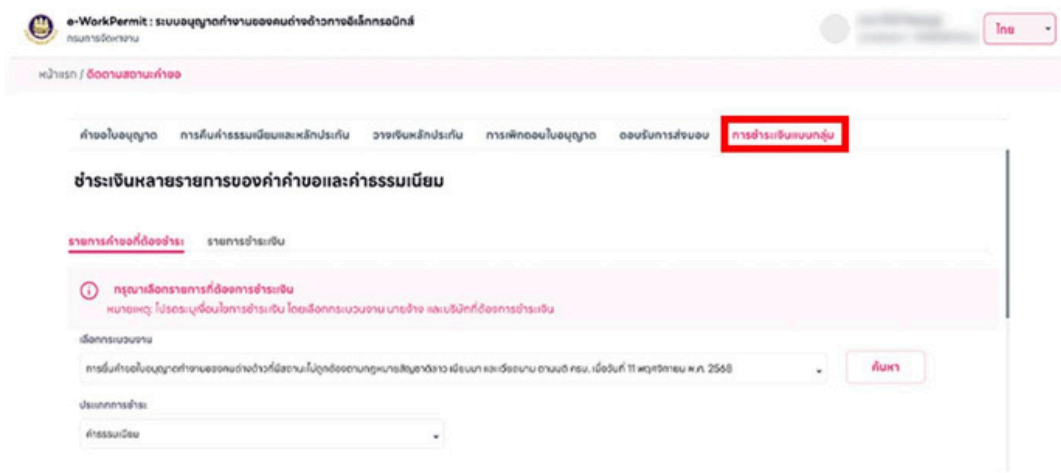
e-WorkPermit : ระบบอนุญาตทำงานของคนต่างด้าวทางอิเล็กทรอนิกส์
กรมการจัดหางาน

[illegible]

ไทย

หน้าแรก / ติดตามสถานะคำขอ

คำขอใบอนุญาต การคืนค่าธรรมเนียมและหลักประกัน วางเงินหลักประกัน การเพิกถอนใบอนุญาต ตอบรับการส่งมอบ การชำระเงินแบบกลุ่ม

ชำระเงินหลายรายการของคำคำขอและค่าธรรมเนียม

รายการคำขอที่ต้องชำระ รายการชำระเงิน

กรุณาเลือกรายการที่ต้องการชำระเงิน
หมายเหตุ: โปรดระบุเงื่อนไขการชำระเงิน โดยเลือกกระบวนงาน นายจ้าง และบริษัทที่ต้องการชำระเงิน

เลือกกระบวนงาน

การยื่นคำขอใบอนุญาตทำงานของคนต่างด้าวที่มีสถานะไม่ถูกต้องตามกฎหมายสัญชาติลาว เมียนมา และเวียดนาม ตามมติ ครม. เมื่อวันที่ 11 พฤศจิกายน พ.ศ. 2568

ค้นหา

ประเภทการชำระ

ค่าธรรมเนียม